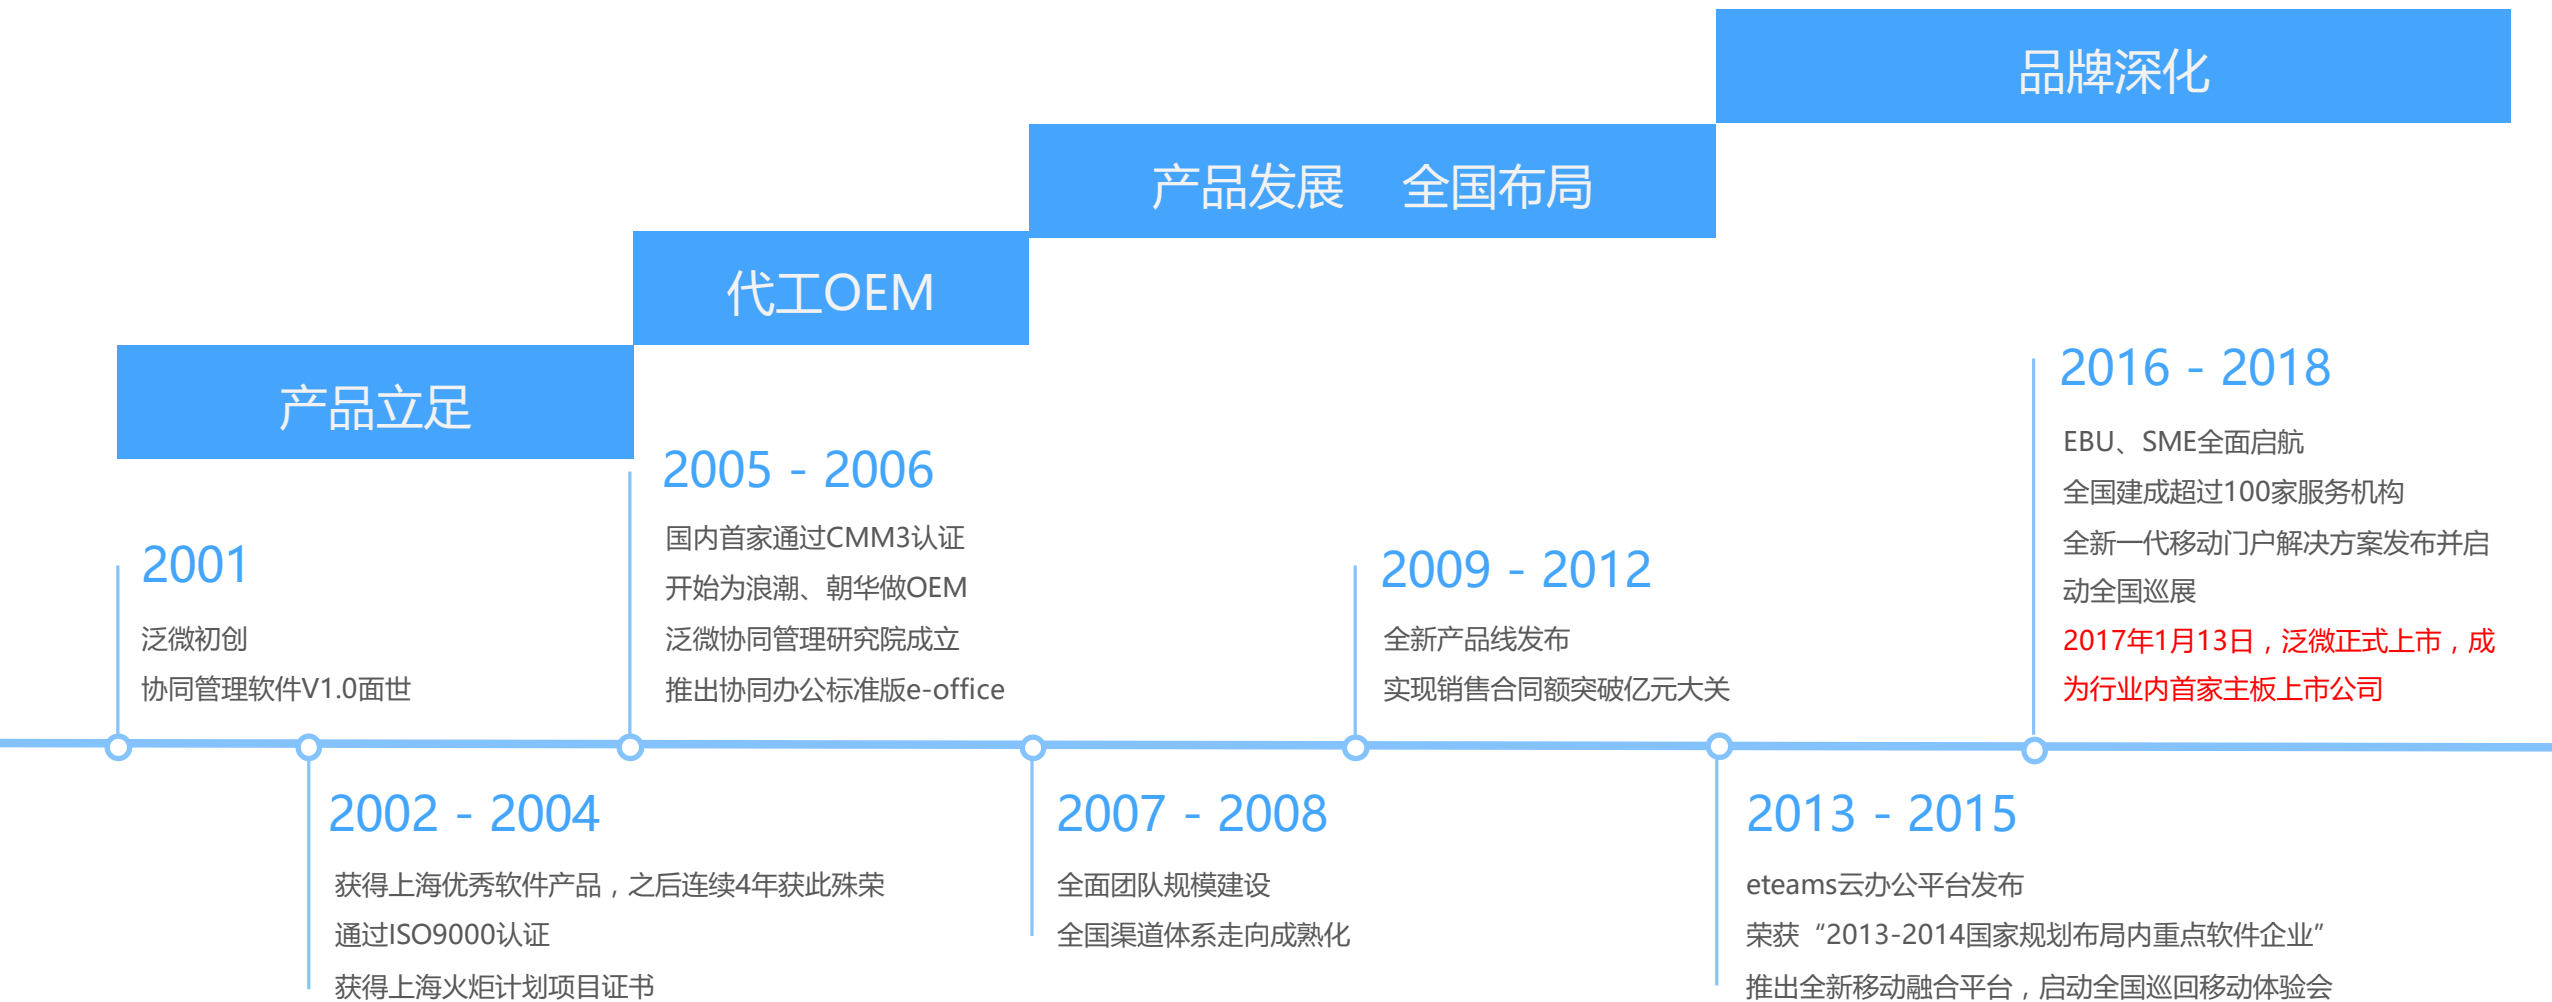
品牌深化

产品发展　全国布局

代工OEM

产品立足

2016 - 2018
EBU、SME全面启航
全国建成超过100家服务机构
全新一代移动门户解决方案发布并启动全国巡展
2017年1月13日，泛微正式上市，成为行业内首家主板上市公司

2005 - 2006
国内首家通过CMM3认证
开始为浪潮、朝华做OEM
泛微协同管理研究院成立
推出协同办公标准版e-office

2001
泛微初创
协同管理软件V1.0面世

2009 - 2012
全新产品线发布
实现销售合同额突破亿元大关

2002 - 2004
获得上海优秀软件产品，之后连续4年获此殊荣
通过ISO9000认证
获得上海火炬计划项目证书

2007 - 2008
全面团队规模建设
全国渠道体系走向成熟化

2013 - 2015
eteams云办公平台发布
荣获“2013-2014国家规划布局内重点软件企业”
推出全新移动融合平台，启动全国巡回移动体验会